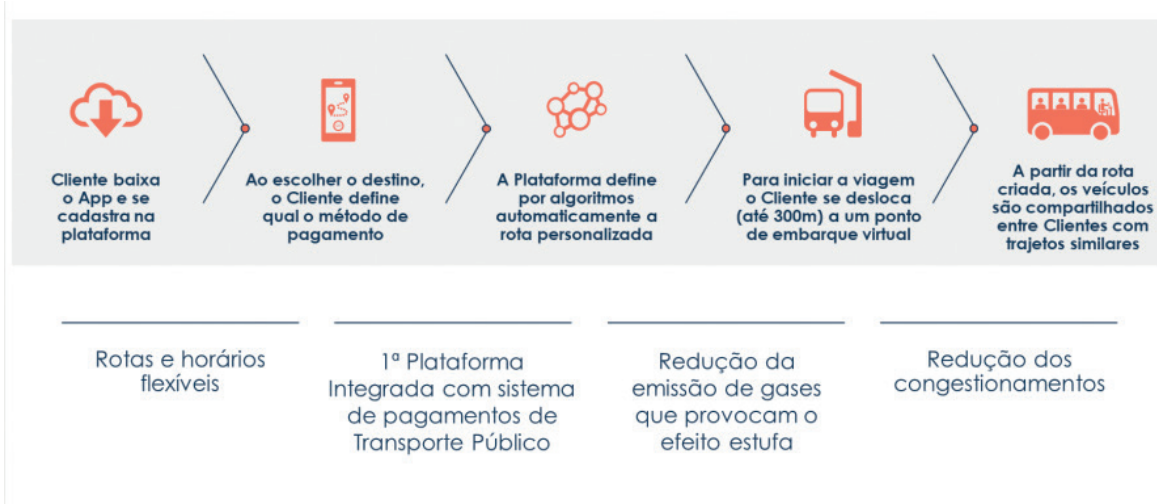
Cliente baixa o App e se cadastra na plataforma

Ao escolher o destino, o Cliente define qual o método de pagamento

A Plataforma define por algoritmos automaticamente a rota personalizada

Para iniciar a viagem o Cliente se desloca (até 300m) a um ponto de embarque virtual

A partir da rota criada, os veículos são compartilhados entre Clientes com trajetos similares

Rotas e horários flexíveis

1ª Plataforma Integrada com sistema de pagamentos de Transporte Público

Redução da emissão de gases que provocam o efeito estufa

Redução dos congestionamentos